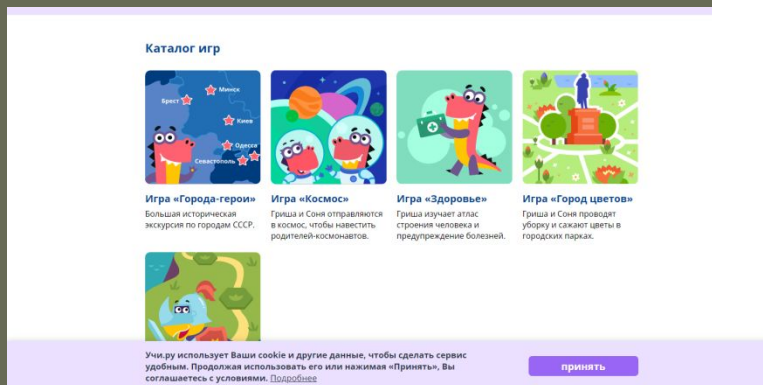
Каталог игр

Брест
Минск
Киев
Одесса
Севастополь

Игра «Города-герои»
Большая историческая экскурсия по городам СССР.

Игра «Космос»
Гриша и Соня отправляются в космос, чтобы навестить родителей-космонавтов.

Игра «Здоровье»
Гриша изучает атлас строения человека и предупреждение болезней.

Игра «Город цветов»
Гриша и Соня проводят уборку и сажают цветы в городских парках.

Учи.ру использует Ваши cookie и другие данные, чтобы сделать сервис удобным. Продолжая использовать его или нажимая «Принять», Вы соглашаетесь с условиями. Подробнее

принять